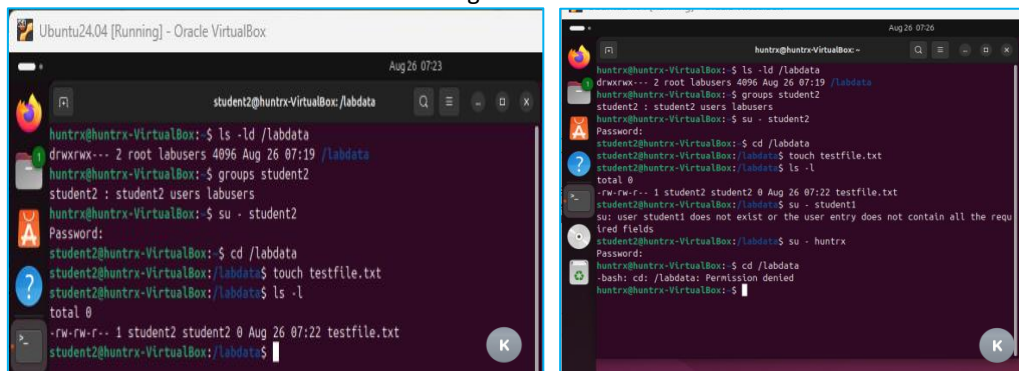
Ubuntu24.04 [Running] - Oracle VirtualBox

Aug 26 07:23

student2@huntrx-VirtualBox: /labdata

huntrx@huntrx-VirtualBox:~$ ls -ld /labdata
drwxrwx--- 2 root labusers 4096 Aug 26 07:19 /labdata
huntrx@huntrx-VirtualBox:~$ groups student2
student2 : student2 users labusers
huntrx@huntrx-VirtualBox:~$ su - student2
Password:
student2@huntrx-VirtualBox:~$ cd /labdata
student2@huntrx-VirtualBox:/labdata$ touch testfile.txt
student2@huntrx-VirtualBox:/labdata$ ls -l
total 0
-rw-rw-r-- 1 student2 student2 0 Aug 26 07:22 testfile.txt
student2@huntrx-VirtualBox:/labdata$

K

Aug 26 07:26

huntrx@huntrx-VirtualBox: ~

huntrx@huntrx-VirtualBox:~$ ls -ld /labdata
drwxrwx--- 2 root labusers 4096 Aug 26 07:19 /labdata
huntrx@huntrx-VirtualBox:~$ groups student2
student2 : student2 users labusers
huntrx@huntrx-VirtualBox:~$ su - student2
Password:
student2@huntrx-VirtualBox:~$ cd /labdata
student2@huntrx-VirtualBox:/labdata$ touch testfile.txt
student2@huntrx-VirtualBox:/labdata$ ls -l
total 0
-rw-rw-r-- 1 student2 student2 0 Aug 26 07:22 testfile.txt
student2@huntrx-VirtualBox:/labdata$ su - student1
su: user student1 does not exist or the user entry does not contain all the required fields
student2@huntrx-VirtualBox:/labdata$ su - huntrx
Password:
huntrx@huntrx-VirtualBox:~$ cd /labdata
-bash: cd: /labdata: Permission denied
huntrx@huntrx-VirtualBox:~$

K